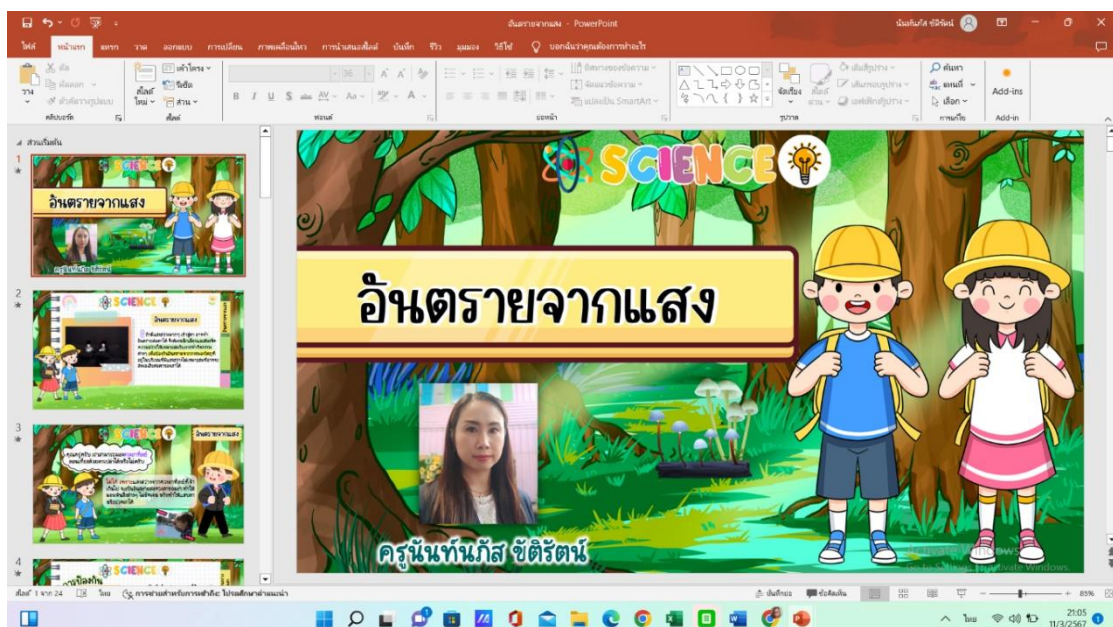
อันตรายจากแสง - PowerPoint

ไฟล์ หน้าแรก แทรก วาด ออกแบบ การเปลี่ยน ภาพเคลื่อนไหว การนำเสนอสไลด์ บันทึก รีวิว มุมมอง วิธีใช้ บอกฉันว่าคุณต้องการทำอะไร

วาง คลิปบอร์ด สไลด์ใหม่ สไลด์ ฟอนต์ ย่อหน้า รูปวาด การแก้ไข Add-ins

ส่วนเริ่มต้น

1

SCIENCE

อันตรายจากแสง

ครูนันท์นภัส ขัติรัตน์

2

SCIENCE

อันตรายจากแสง

3

อันตรายจากแสง

4

SCIENCE

SCIENCE

อันตรายจากแสง

ครูนันท์นภัส ขัติรัตน์

สไลด์ 1 จาก 24 ไทย การช่วยสำหรับการเข้าถึง: โปรดศึกษาต่อ บันทึกย่อ ข้อคิดเห็น 89%

21:05 11/3/2567